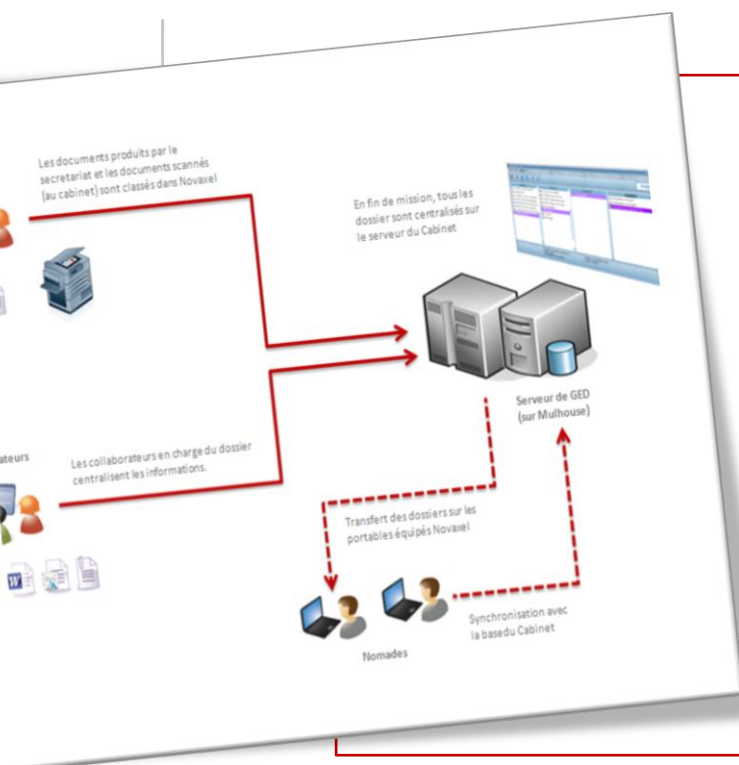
Les documents produits par le secretariat et les documents scannés (au cabinet) sont classés dans Novaxel

En fin de mission, tous les dossier sont centralisés sur le serveur du Cabinet

Serveur de GED (sur Mulhouse)

ateurs

Les collaborateurs en charge du dossier centralisent les informations.

Transfert des dossiers sur les portables équipés Novaxel

Synchronisation avec la basedu Cabinet

Nomades